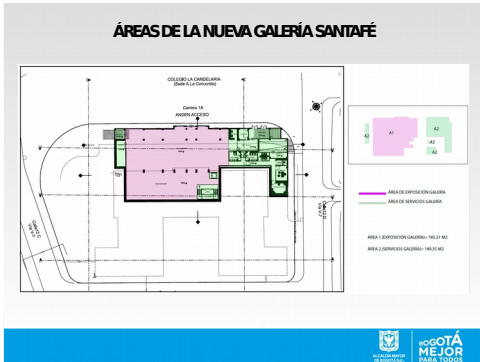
ÁREAS DE LA NUEVA GALERÍA SANTAFÉ

COLEGIO LA CANDELARIA
(Sede A La Concordia)

Carrera 1A
ANDEN ACCESO

A1

A2

A2

A2

A2

ÁREA DE EXPOSICIÓN GALERÍA

ÁREA DE SERVICIOS GALERÍA

ÁREA 1 (EXPOSICIÓN GALERÍA)= 745.21 M2

ÁREA 2 (SERVICIOS GALERÍA)= 169.35 M2

ALCALDÍA MAYOR DE BOGOTÁ D.C.

BOGOTÁ MEJOR PARA TODOS